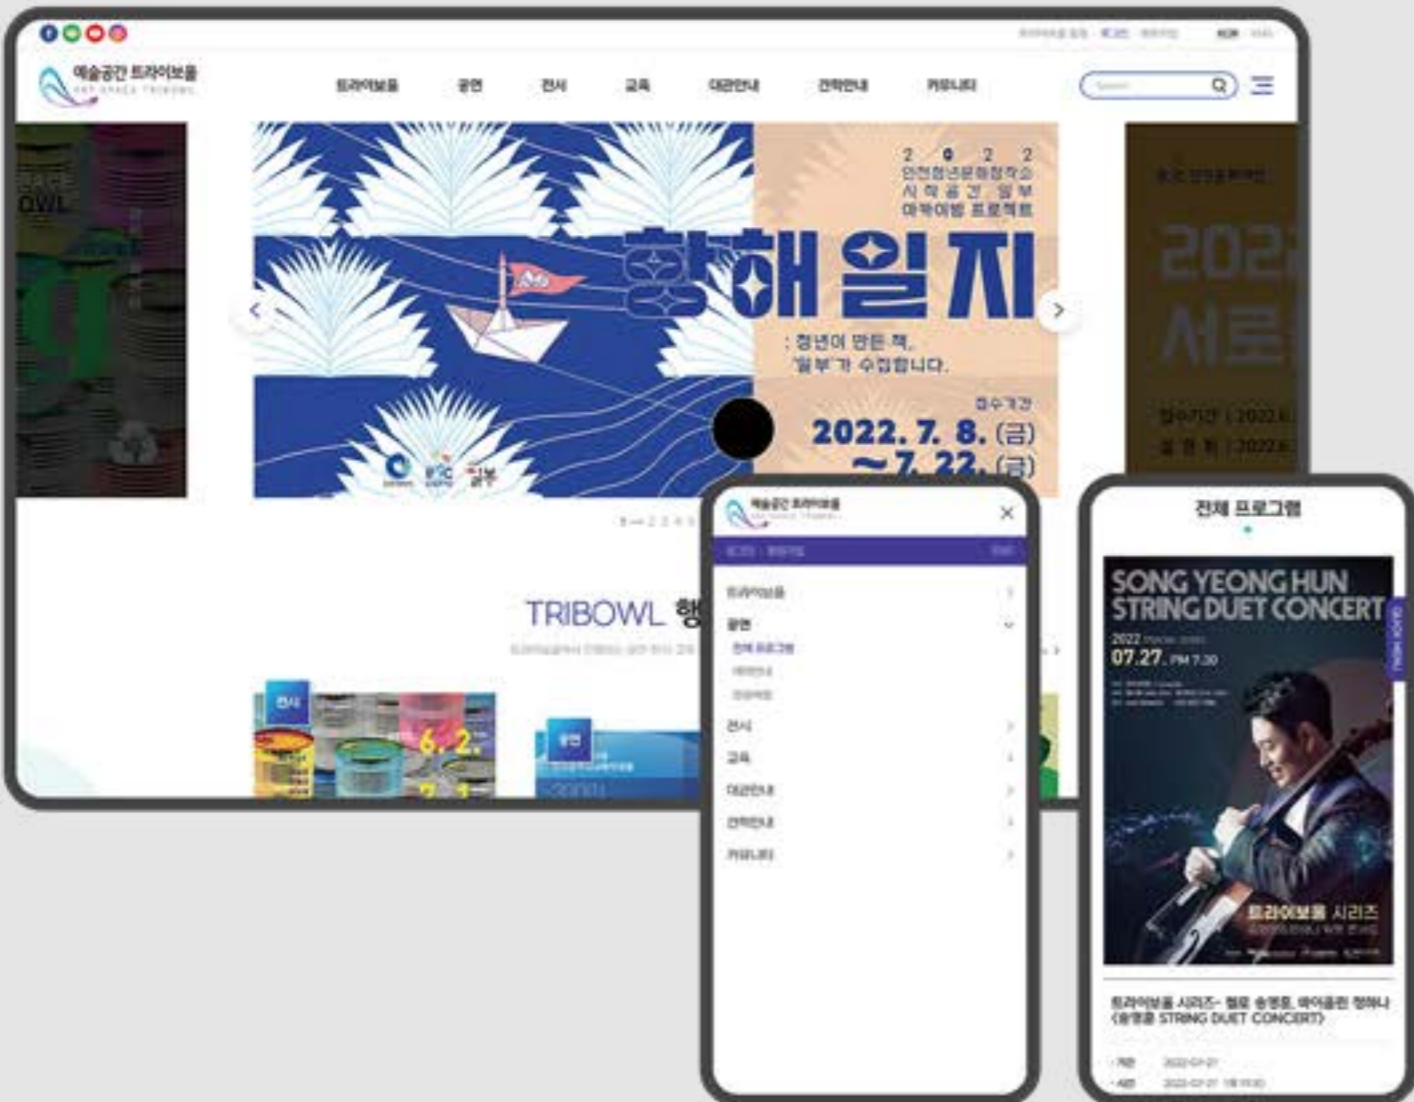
예술공간 트라이보울
ART SPACE TRIBOWL

트라이보울 공연 전시 교육 대관안내 견학안내 커뮤니티

2 0 2 2
인천청년문화창작소
시작공간 일부
아카이빙 프로젝트

항해일지
: 청년이 만든 책,
'일부'가 수집합니다.

접수기간
2022. 7. 8. (금)
~7. 22. (금)

일부

TRIBOWL 행

전시
6. 2.

공연

2022
서로

예술공간 트라이보울

트라이보울
공연
전체 프로그램
전시
교육
대관안내
견학안내
커뮤니티

전체 프로그램

SONG YEONG HUN
STRING DUET CONCERT
2022
07.27. PM 7:30
트라이보울 시리즈

트라이보울 시리즈- 첼로 송영훈, 바이올린 정하나
<송영훈 STRING DUET CONCERT>